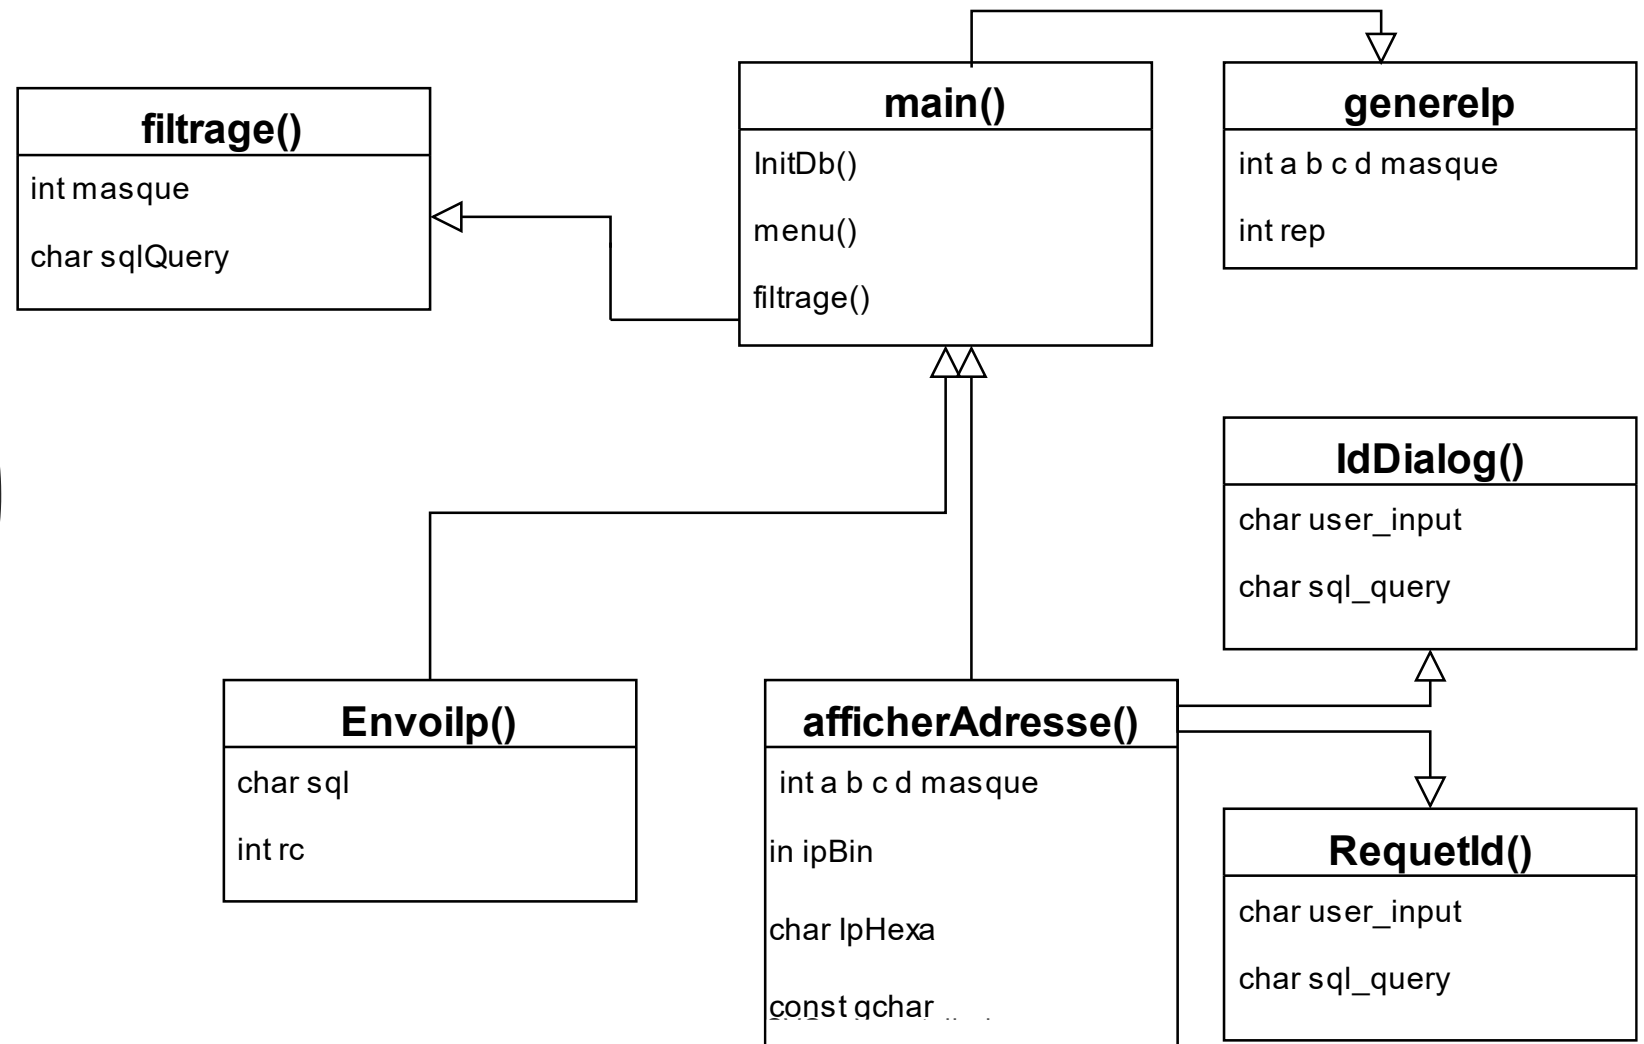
filtrage()

int masque

char sqlQuery

main()

InitDb()

menu()

filtrage()

genereIp

int a b c d masque

int rep

IdDialog()

char user_input

char sql_query

EnvoiIp()

char sql

int rc

afficherAdresse()

int a b c d masque

in ipBin

char IpHexa

const gchar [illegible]

RequetId()

char user_input

char sql_query